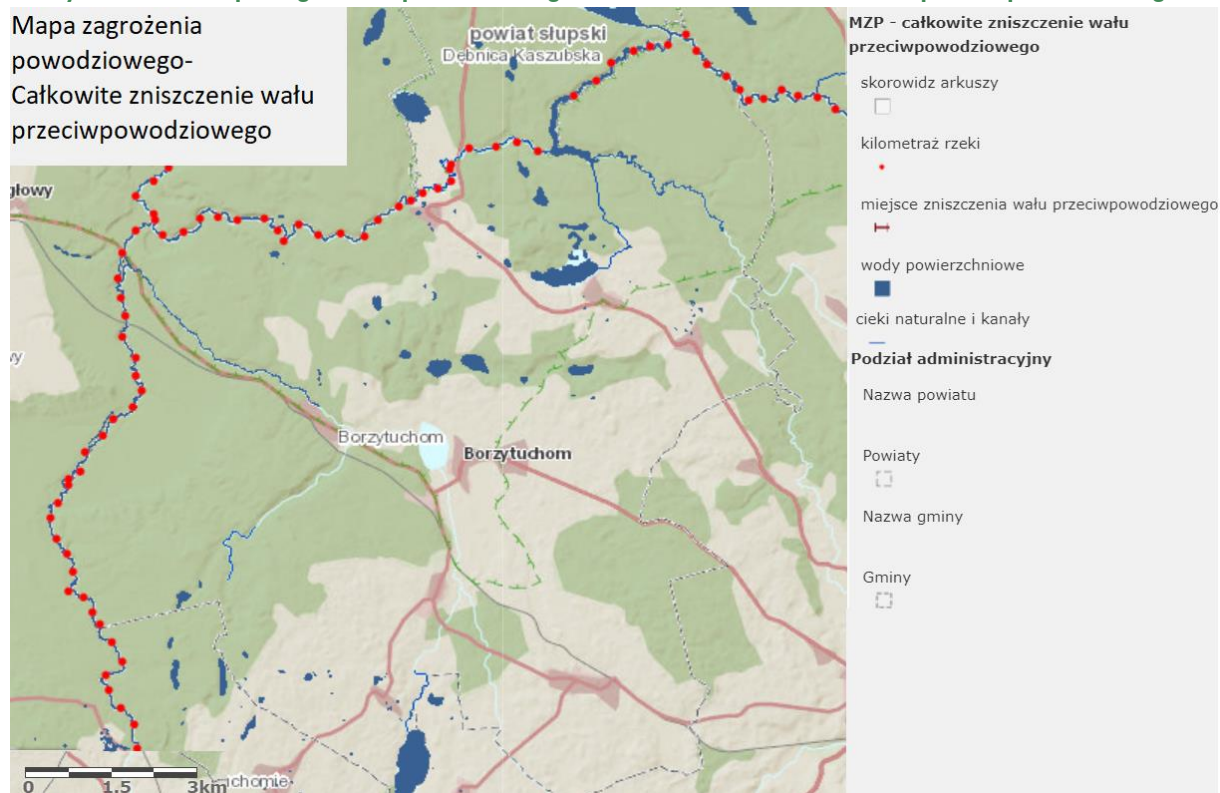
Mapa zagrożenia powodziowego- Całkowite zniszczenie wału przeciwpowodziowego

powiat słupski
Dębnica Kaszubska
głowy
Borzytuchom
Borzytuchom
chomie
0 1.5 3km

MZP - całkowite zniszczenie wału przeciwpowodziowego
skorowidz arkuszy
kilometraż rzeki
miejsce zniszczenia wału przeciwpowodziowego
wody powierzchniowe
cieki naturalne i kanały
Podział administracyjny
Nazwa powiatu
Powiaty
Nazwa gminy
Gminy